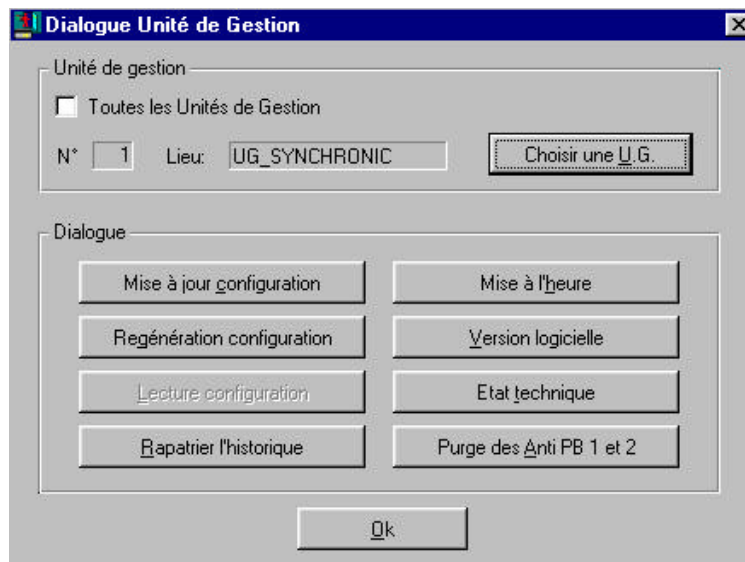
Dialogue Unité de Gestion

Unité de gestion

Toutes les Unités de Gestion

N° 1 Lieu: UG_SYNCHRONIC

Choisir une U.G.

Dialogue

Mise à jour configuration

Mise à l'heure

Regénération configuration

Version logicielle

Lecture configuration

Etat technique

Rapatrier l'historique

Purge des Anti PB 1 et 2

Ok